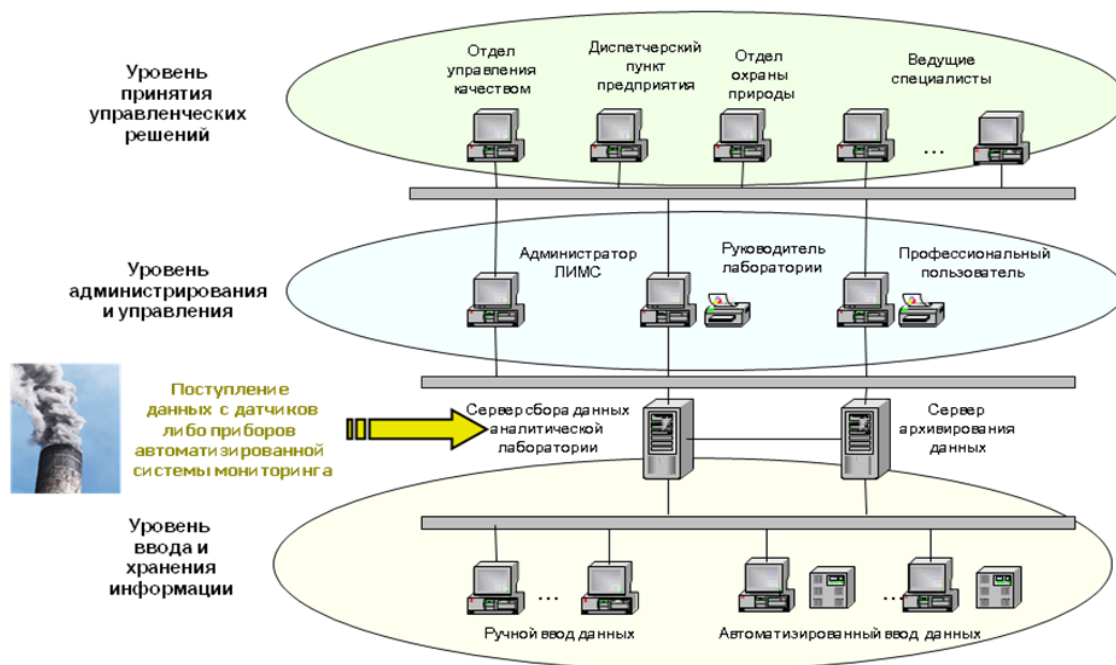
Уровень принятия управленческих решений

Отдел управления качеством

Диспетчерский пункт предприятия

Отдел охраны природы

Ведущие специалисты

...

Уровень администрирования и управления

Администратор ЛИМС

Руководитель лаборатории

Профессиональный пользователь

Поступление данных с датчиков либо приборов автоматизированной системы мониторинга

Сервер сбора данных аналитической лаборатории

Сервер архивирования данных

Уровень ввода и хранения информации

...

...

Ручной ввод данных

Автоматизированный ввод данных